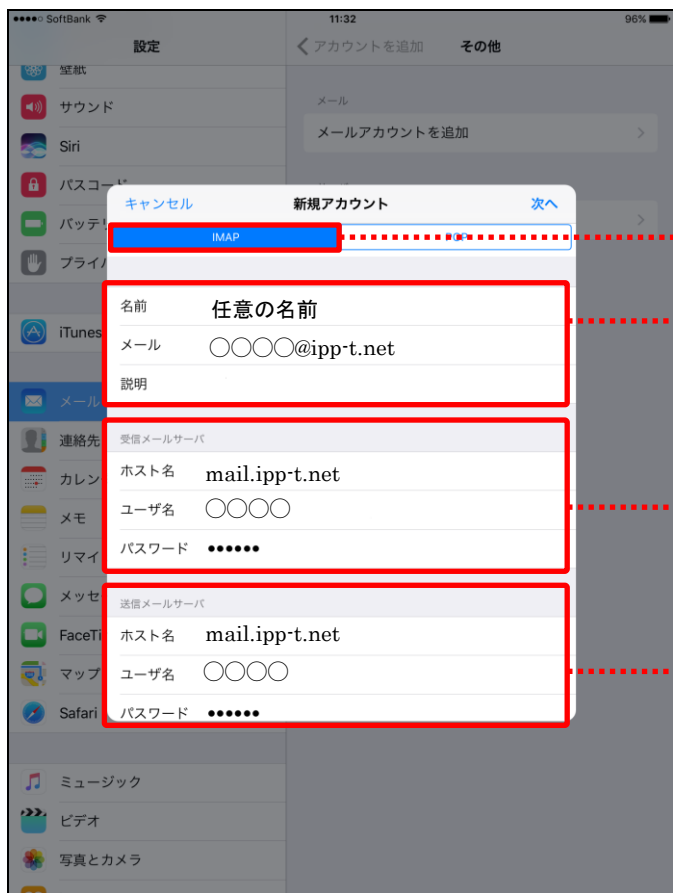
●●●●○ SoftBank 11:32 96%

設定

壁紙
サウンド
Siri
パスコード
バッテ
プライ
iTunes
メール
連絡先
カレン
メモ
リマイ
メッセ
FaceTi
マップ
Safari
ミュージック
ビデオ
写真とカメラ

＜アカウントを追加 その他

メール
メールアカウントを追加

キャンセル 新規アカウント 次へ

IMAP POP

名前 任意の名前
メール ○○○○@ipp-t.net
説明

受信メールサーバ
ホスト名 mail.ipp-t.net
ユーザ名 ○○○○
パスワード ●●●●●●

送信メールサーバ
ホスト名 mail.ipp-t.net
ユーザ名 ○○○○
パスワード ●●●●●●